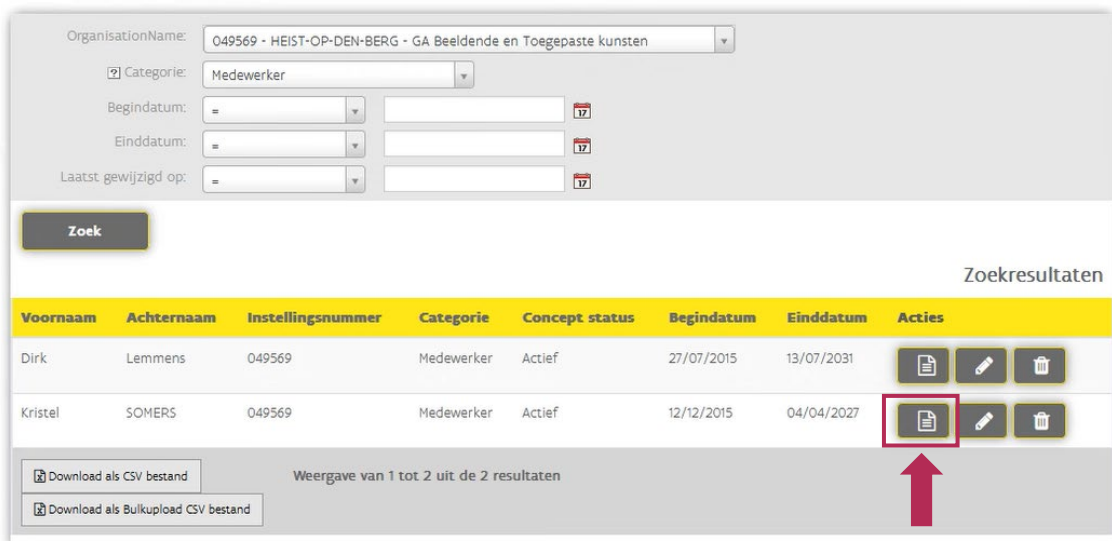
OrganisationName: 049569 - HEIST-OP-DEN-BERG - GA Beeldende en Toegepaste kunsten

? Categorie: Medewerker

Begindatum: =

Einddatum: =

Laatst gewijzigd op: =

Zoek

Zoekresultaten

| Voornaam | Achternaam | Instellingsnummer | Categorie | Concept status | Begindatum | Einddatum | Acties |
|---|---|---|---|---|---|---|---|
| Dirk | Lemmens | 049569 | Medewerker | Actief | 27/07/2015 | 13/07/2031 | |
| Kristel | SOMERS | 049569 | Medewerker | Actief | 12/12/2015 | 04/04/2027 | |

Download als CSV bestand

Download als Bulkupload CSV bestand

Weergave van 1 tot 2 uit de 2 resultaten